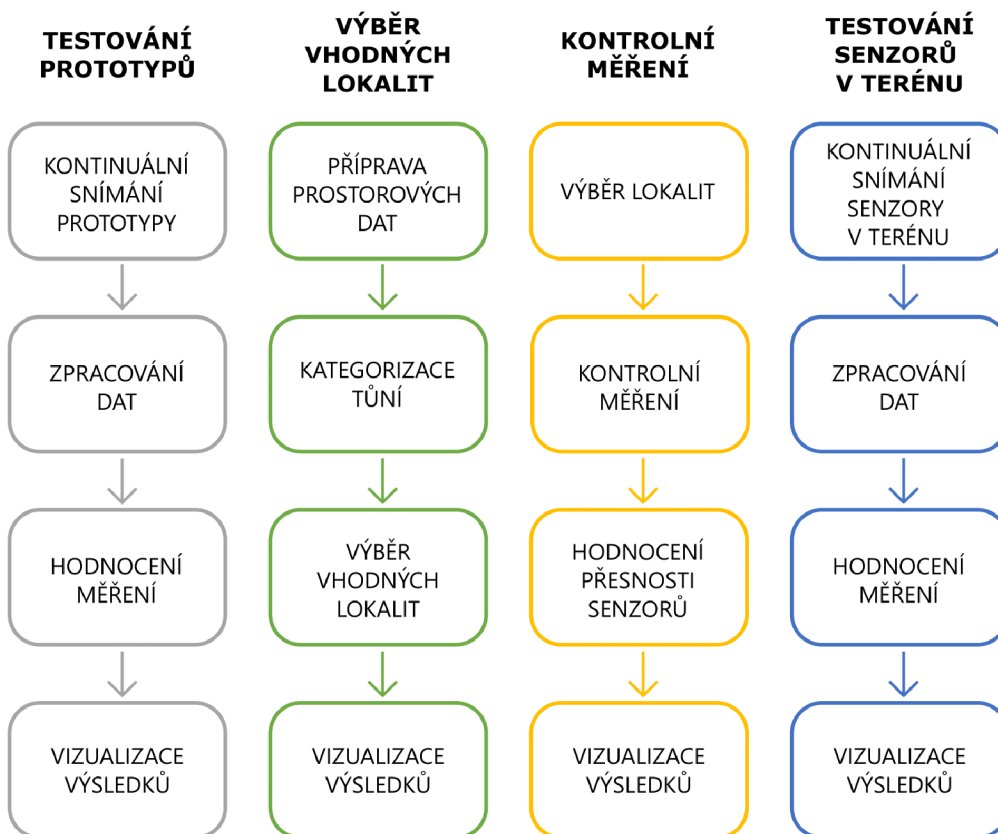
TESTOVÁNÍ PROTOTYPŮ

KONTINUÁLNÍ SNÍMÁNÍ PROTOTYPY

ZPRACOVÁNÍ DAT

HODNOCENÍ MĚŘENÍ

VIZUALIZACE VÝSLEDKŮ

VÝBĚR VHODNÝCH LOKALIT

PŘÍPRAVA PROSTOROVÝCH DAT

KATEGORIZACE TŮNÍ

VÝBĚR VHODNÝCH LOKALIT

VIZUALIZACE VÝSLEDKŮ

KONTROLNÍ MĚŘENÍ

VÝBĚR LOKALIT

KONTROLNÍ MĚŘENÍ

HODNOCENÍ PŘESNOSTI SENZORŮ

VIZUALIZACE VÝSLEDKŮ

TESTOVÁNÍ SENZORŮ V TERÉNU

KONTINUÁLNÍ SNÍMÁNÍ SENZORY V TERÉNU

ZPRACOVÁNÍ DAT

HODNOCENÍ MĚŘENÍ

VIZUALIZACE VÝSLEDKŮ